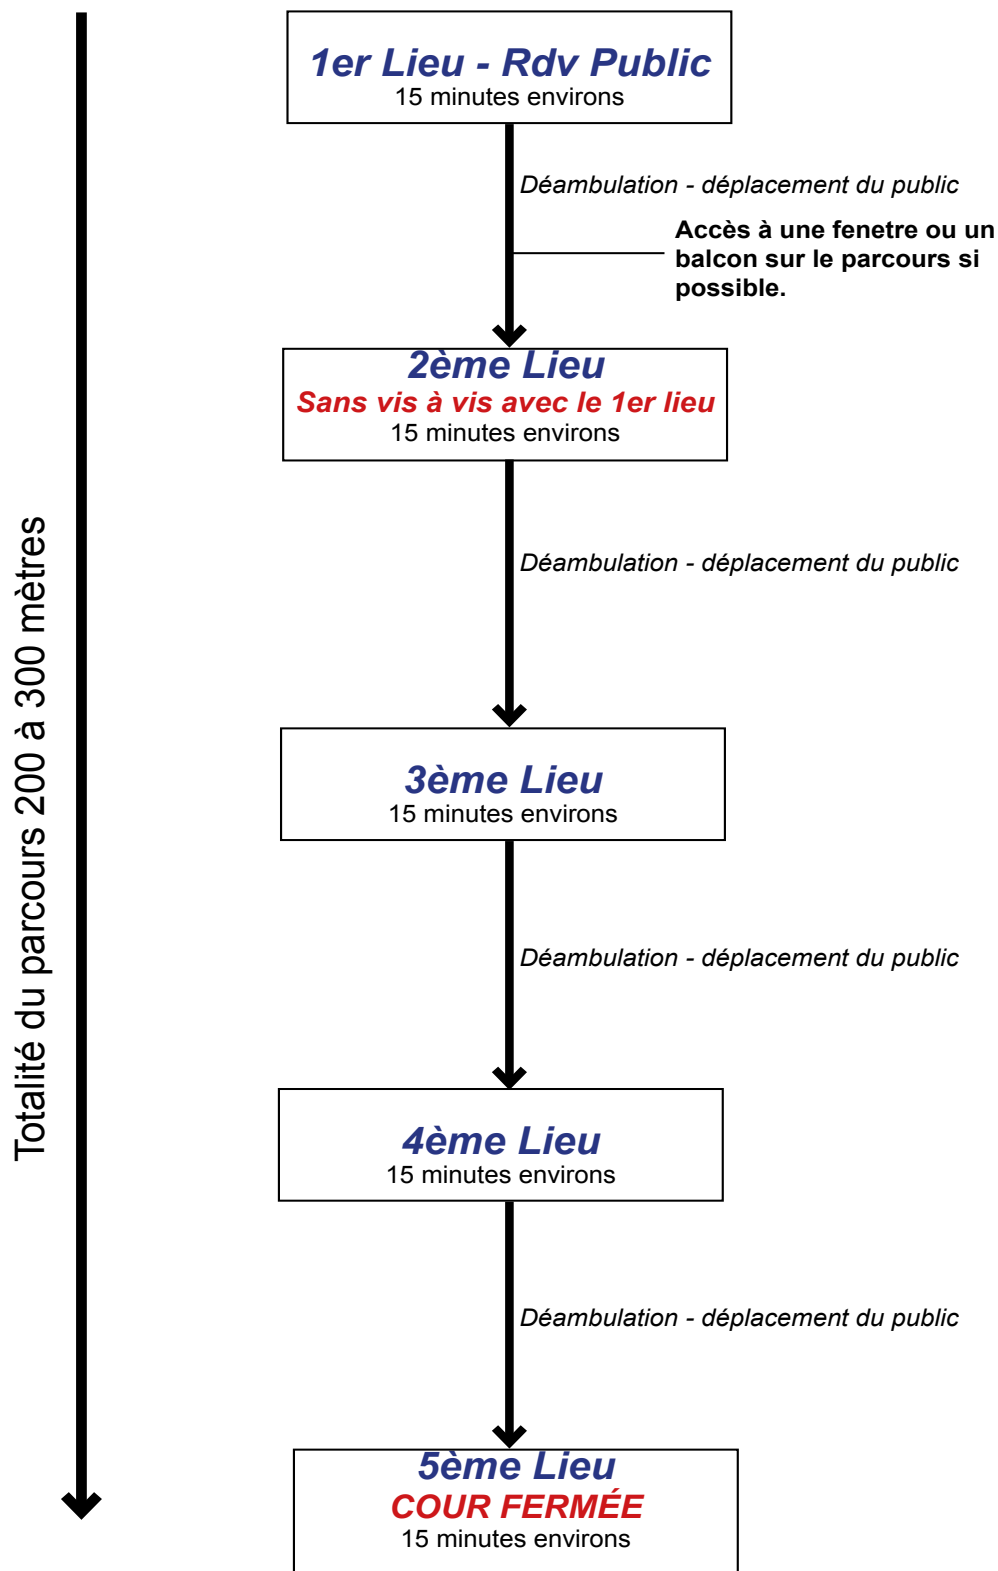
Totalité du parcours 200 à 300 mètres

1er Lieu - Rdv Public
15 minutes environs

Déambulation - déplacement du public

Accès à une fenetre ou un balcon sur le parcours si possible.

2ème Lieu
Sans vis à vis avec le 1er lieu
15 minutes environs

Déambulation - déplacement du public

3ème Lieu
15 minutes environs

Déambulation - déplacement du public

4ème Lieu
15 minutes environs

Déambulation - déplacement du public

5ème Lieu
COUR FERMÉE
15 minutes environs